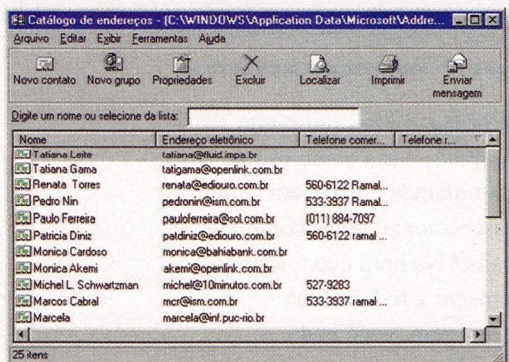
Catálogo de endereços - [C:\WINDOWS\Application Data\Microsoft\Addre...

Arquivo Editar Exibir Ferramentas Ajuda

Novo contato Novo grupo Propriedades Excluir Localizar Imprimir Enviar mensagem

Digite um nome ou selecione da lista:

| Nome | Endereço eletrônico | Telefone comer... | Telefone r... |
|---|---|---|---|
| Tatiana Leite | tatiana@fluid.impa.br | | |
| Tatiana Gama | tatigama@openlink.com.br | | |
| Renata Torres | renata@ediouro.com.br | 560-6122 Ramal... | |
| Pedro Nin | pedronin@ism.com.br | 533-3937 Ramal... | |
| Paulo Ferreira | pauloferreira@sol.com.br | (011) 884-7097 | |
| Patricia Diniz | patdiniz@ediouro.com.br | 560-6122 ramal ... | |
| Monica Cardoso | monica@bahiabank.com.br | | |
| Monica Akemi | akemi@openlink.com.br | | |
| Michel L. Schwartzman | michel@10minutos.com.br | 527-9283 | |
| Marcos Cabral | mcr@ism.com.br | 533-3937 ramal ... | |
| Marcela | marcela@inf.puc-rio.br | | |

25 itens